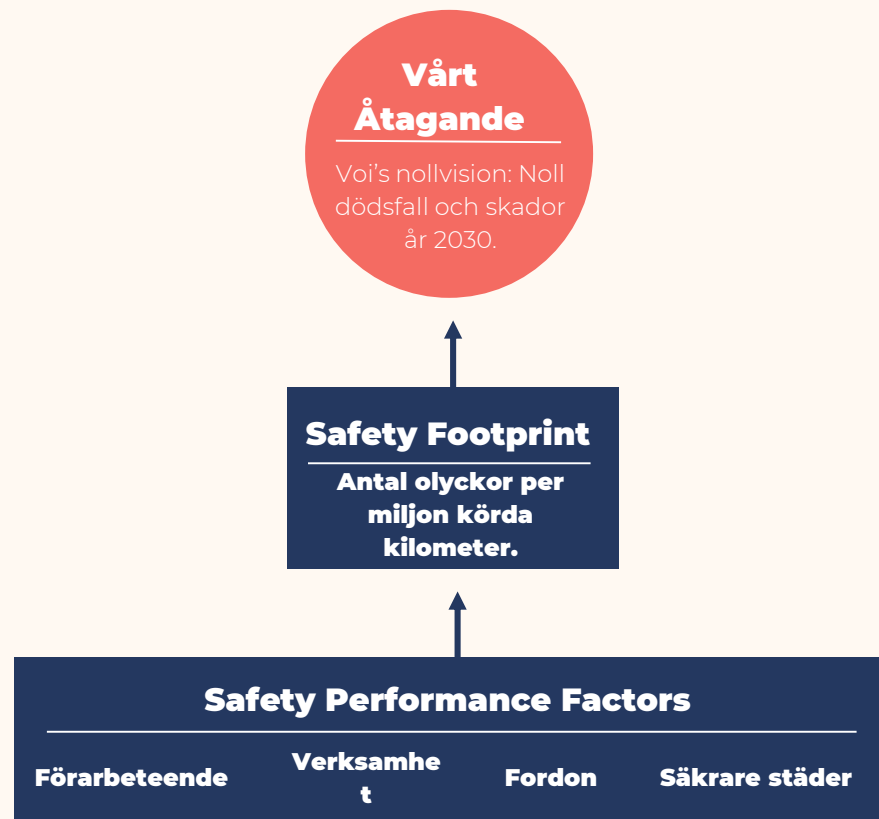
Vårt Åtagande

Voi's nollvision: Noll dödsfall och skador år 2030.

Safety Footprint

Antal olyckor per miljon körda kilometer.

Safety Performance Factors

Förarbeteende

Verksamhe t

Fordon

Säkrare städer